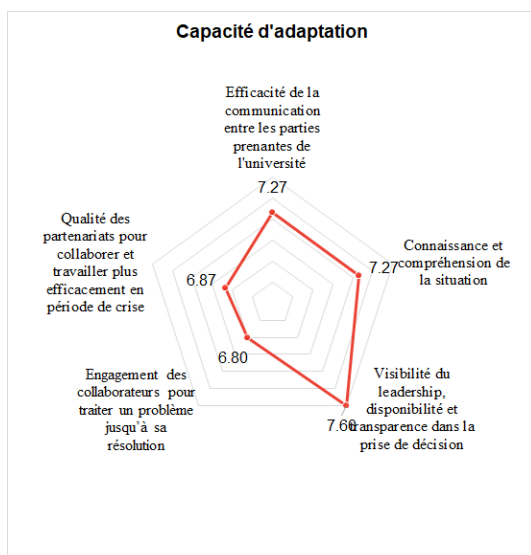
Capacité d'adaptation

Efficacité de la communication entre les parties prenantes de l'université

7.27

Connaissance et compréhension de la situation

7.27

Visibilité du leadership, disponibilité et transparence dans la prise de décision

7.60

Engagement des collaborateurs pour traiter un problème jusqu'à sa résolution

6.80

Qualité des partenariats pour collaborer et travailler plus efficacement en période de crise

6.87